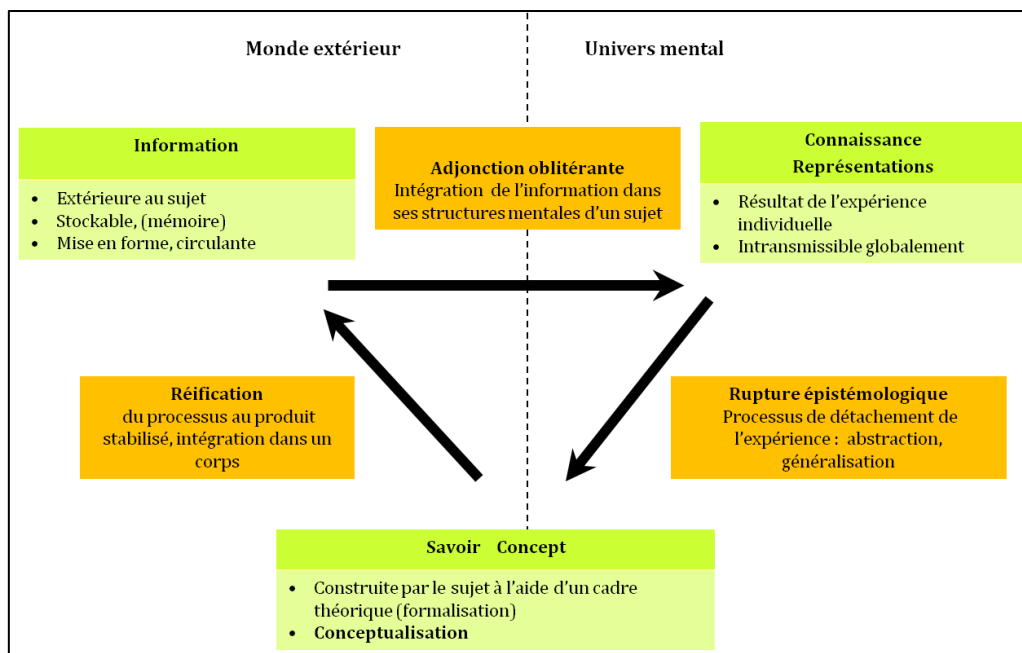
Monde extérieur

Univers mental

Information

- Extérieure au sujet
- Stockable, (mémoire)
- Mise en forme, circulante

Adjonction oblitérante
Intégration de l'information dans ses structures mentales d'un sujet

Connaissance
Représentations

- Résultat de l'expérience individuelle
- Intransmissible globalement

Réification
du processus au produit stabilisé, intégration dans un corps

Rupture épistémologique
Processus de détachement de l'expérience : abstraction, généralisation

Savoir Concept

- Construite par le sujet à l'aide d'un cadre théorique (formalisation)
- Conceptualisation